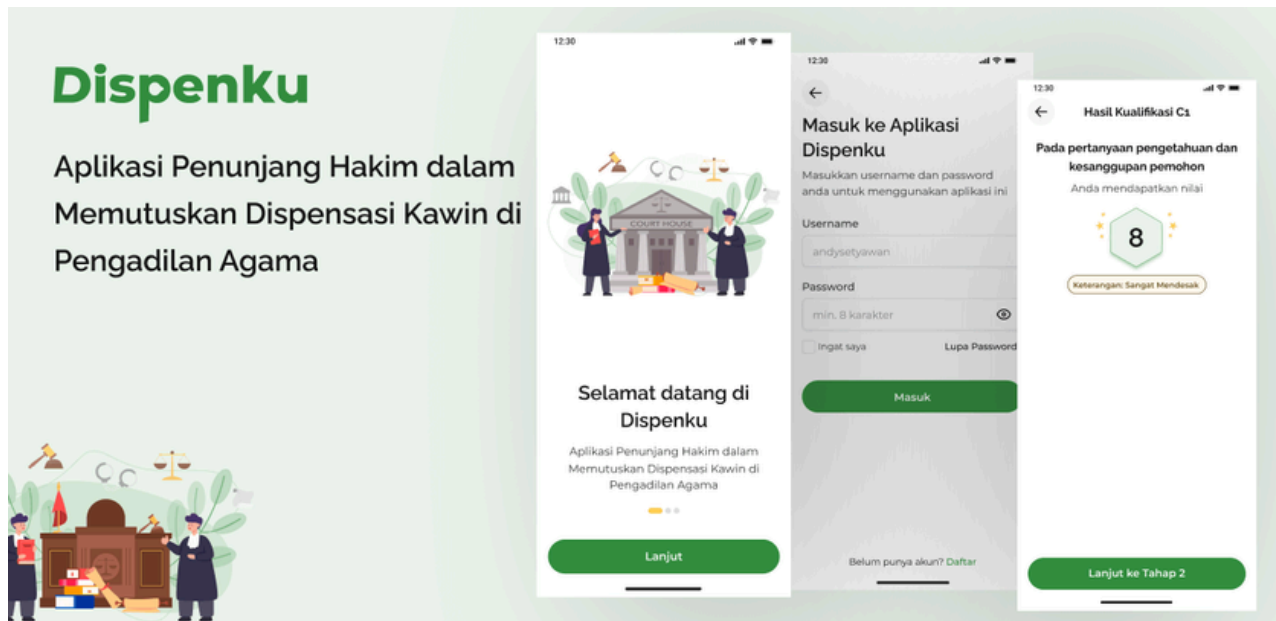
Dispenku

Aplikasi Penunjang Hakim dalam Memutuskan Dispensasi Kawin di Pengadilan Agama

12:30

COURT HOUSE

Selamat datang di Dispenku

Aplikasi Penunjang Hakim dalam Memutuskan Dispensasi Kawin di Pengadilan Agama

Lanjut

12:30

Masuk ke Aplikasi Dispenku

Masukkan username dan password anda untuk menggunakan aplikasi ini

Username

andysetyawan

Password

min. 8 karakter

Ingat saya

Lupa Password

Masuk

Belum punya akun? Daftar

12:30

Hasil Kualifikasi C1

Pada pertanyaan pengetahuan dan kesanggupan pemohon

Anda mendapatkan nilai

8

Keterangan: Sangat Mendesak

Lanjut ke Tahap 2